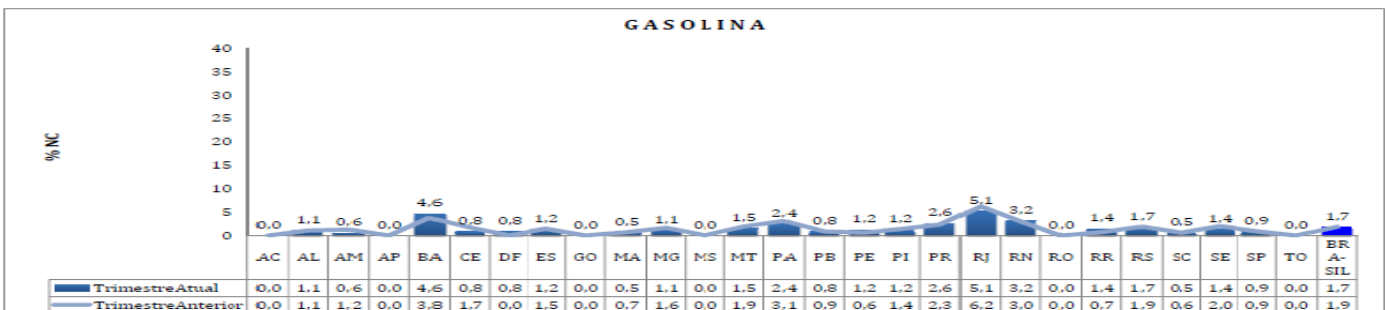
GASOLINA

40
35
30
25
20
15
10
5
0

% NC

0,0 1,1 0,6 0,0 4,6 0,8 0,8 1,2 0,0 0,5 1,1 0,0 1,5 2,4 0,8 1,2 1,2 2,6 5,1 3,2 0,0 1,4 1,7 0,5 1,4 0,9 0,0 1,7

| | AC | AL | AM | AP | BA | CE | DF | ES | GO | MA | MG | MS | MT | PA | PB | PE | PI | PR | RJ | RN | RO | RR | RS | SC | SE | SP | TO | BRASIL |
|---|---|---|---|---|---|---|---|---|---|---|---|---|---|---|---|---|---|---|---|---|---|---|---|---|---|---|---|---|
| TrimestreAtual | 0,0 | 1,1 | 0,6 | 0,0 | 4,6 | 0,8 | 0,8 | 1,2 | 0,0 | 0,5 | 1,1 | 0,0 | 1,5 | 2,4 | 0,8 | 1,2 | 1,2 | 2,6 | 5,1 | 3,2 | 0,0 | 1,4 | 1,7 | 0,5 | 1,4 | 0,9 | 0,0 | 1,7 |
| TrimestreAnterior | 0,0 | 1,1 | 1,2 | 0,0 | 3,8 | 1,7 | 0,0 | 1,5 | 0,0 | 0,7 | 1,6 | 0,0 | 1,9 | 3,1 | 0,9 | 0,6 | 1,4 | 2,3 | 6,2 | 3,0 | 0,0 | 0,7 | 1,9 | 0,6 | 2,0 | 0,9 | 0,0 | 1,9 |